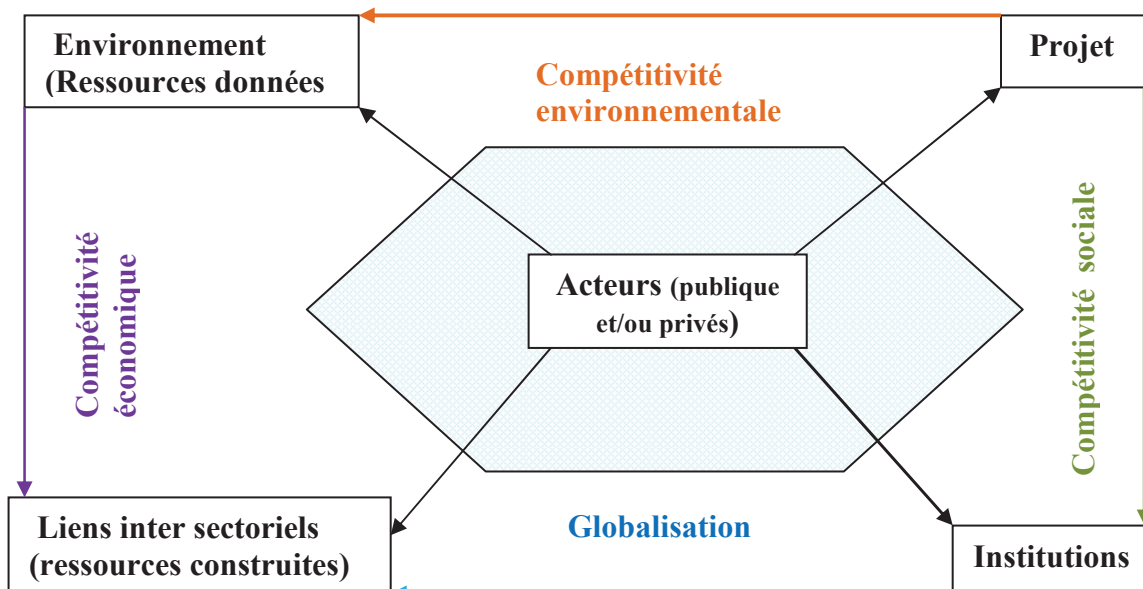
Environnement (Ressources données

Projet

Compétitivité environnementale

Compétitivité économique

Acteurs (publique et/ou privés)

Compétitivité sociale

Liens inter sectoriels (ressources construites)

Globalisation

Institutions